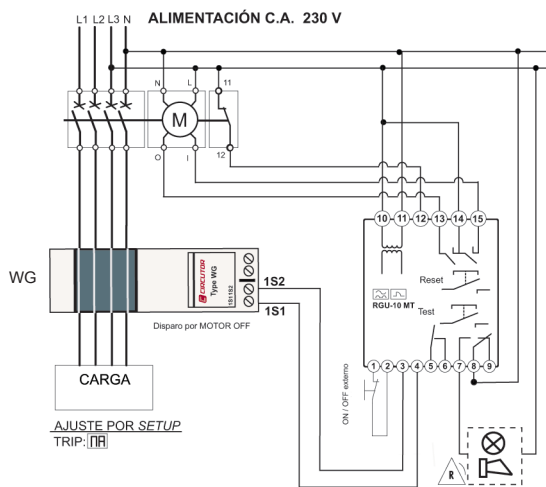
L1 L2 L3 N

ALIMENTACIÓN C.A. 230 V

N L 11

M

O I 12

10 11 12 13 14 15

WG

CIRCUTOR
Type WG
1S1 1S2

1S2

1S1

Disparo por MOTOR OFF

Reset

Test

RGU-10 MT

ON / OFF externo

1 2 3 4 5 6 7 8 9

CARGA

AJUSTE POR SETUP
TRIP: NA

R